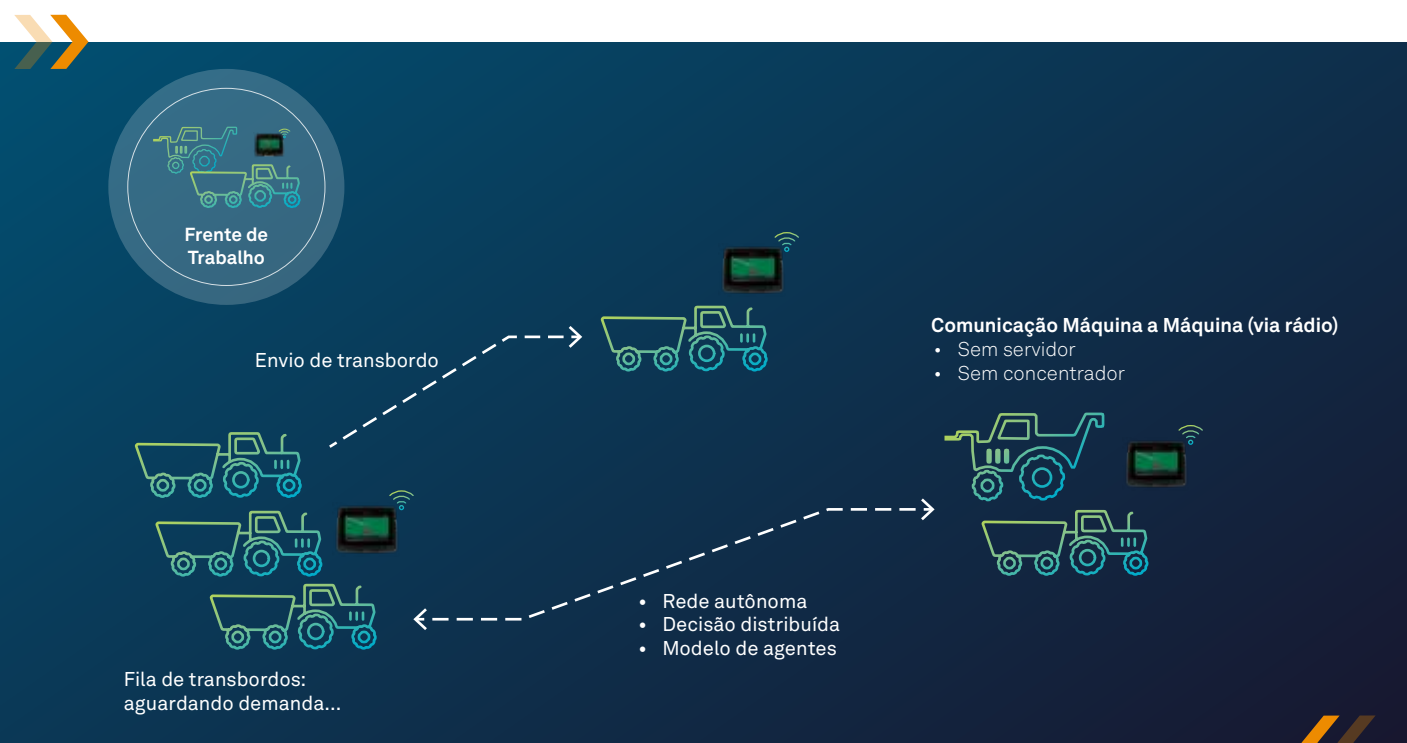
Frente de Trabalho

Envio de transbordo

Comunicação Máquina a Máquina (via rádio)
• Sem servidor
• Sem concentrador

• Rede autônoma
• Decisão distribuída
• Modelo de agentes

Fila de transbordos: aguardando demanda...